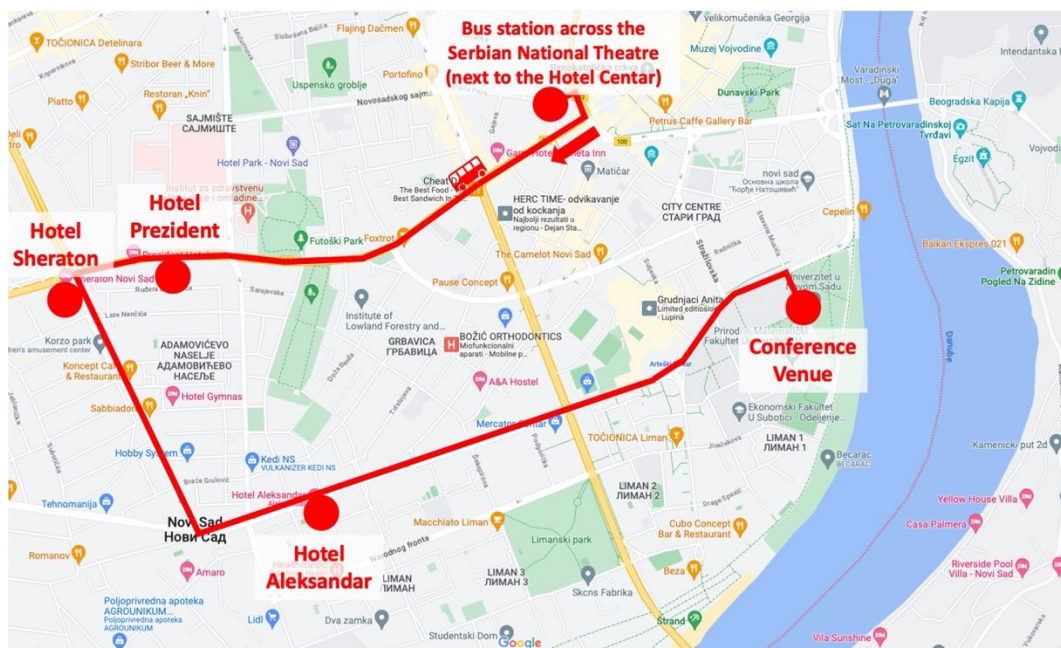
Bus station across the Serbian National Theatre (next to the Hotel Centar)

Hotel Sheraton

Hotel Prezident

Conference Venue

Hotel Aleksandar

TOČIONICA Detelinara
Stribor Beer & More
Piatto
Restoran „Knin"
САЈМИШТЕ
SAJMIŠTE
Hotel Park - Novi Sad
Institut za zdravstvenu
Flajing Dačmen
Uspensko groblje
Portofino
Novosadskog sajma
Garni Hotel Fleta Inn
Cheat
The Best Food - Best Sandwich In...
HERC TIME- odvikavanje od kockanja
Najbolji rezultati u regionu - Dejan Sta...
Matičar
CITY CENTRE
СТАРИ ГРАД
velikomučenika Georgija
Muzej Vojvodine
Dunavski Park
Petrus Caffe Gallery Bar
novi sad
Основна школа "Ђорђе Натошевић"
Varadinski Most - „Duga"
Beogradska Kapija
Sat Na Petrovaradinskoj Tvrđavi
Egzit
Intendantska
Vojvodi
Cepelin
Balkan Ekspres 021
Petrovaradin Pogled Na Zidine
Univerzitet u Novom Sadu
Danube
Futoški Park
Foxtrot
The Camelot Novi Sad
Pause Concept
Grudnjaci Anita
Limited editions - Lupinia
Prirodno-matematički Fakultet
Sheraton Novi Sad
Prezident Hotel
Ruđera Boškovića
Sarajevska
Laze Nančića
Institute of Lowland Forestry and...
BOŽIĆ ORTHODONTICS
Miofunkcionalni aparati - Mobilne p...
ГРБАВИЦА
GRBAVICA
Korzo park
Koncept Caffe & Restaurant
ADAMOVIĆEVO NASELJE
АДАМОВИЋЕВО НАСЕЉЕ
Hotel Gymnas
Sabbiadoro
A&A Hostel
Mercator Center
TOČIONICA Liman
Ekonomski Fakultet U Subotici - Odeljenje...
LIMAN 1
ЛИМАН 1
Bećarac
BEĆARAC
Kamenički put 2d
Hobby System
Kedi NS
VULKANIZER KEDI NS
Braće Grulović
Hotel Aleksandar
Tehnomanija
Novi Sad
Нови Сад
Narodnog fronta
Macchiato Liman
LIMAN 2
ЛИМАН 2
Cubo Concept Bar & Restaurant
Yellow House Villa
Casa Palmera
Romanov
Amaro
Poljoprivredna apoteka AGROUNIKUM
LIMAN
ЛИМАН
LIMAN 3
ЛИМАН 3
Limanski park
Beza
Skcns Fabrika
Riverside Pool Villa - Novi Sad
Lidl
Dva zamka
Studentski Dom
Strand
Vila Sunshine
Google
Stražilovska
Drage Spasić